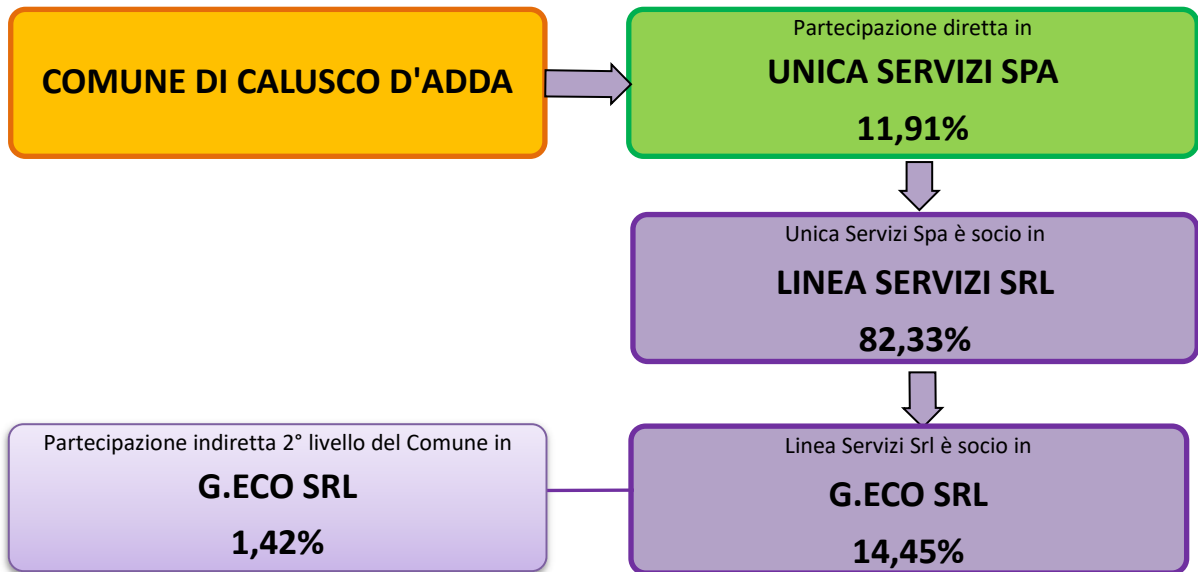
COMUNE DI CALUSCO D'ADDA

Partecipazione diretta in

UNICA SERVIZI SPA

11,91%

Unica Servizi Spa è socio in

LINEA SERVIZI SRL

82,33%

Partecipazione indiretta 2° livello del Comune in

G.ECO SRL

1,42%

Linea Servizi Srl è socio in

G.ECO SRL

14,45%